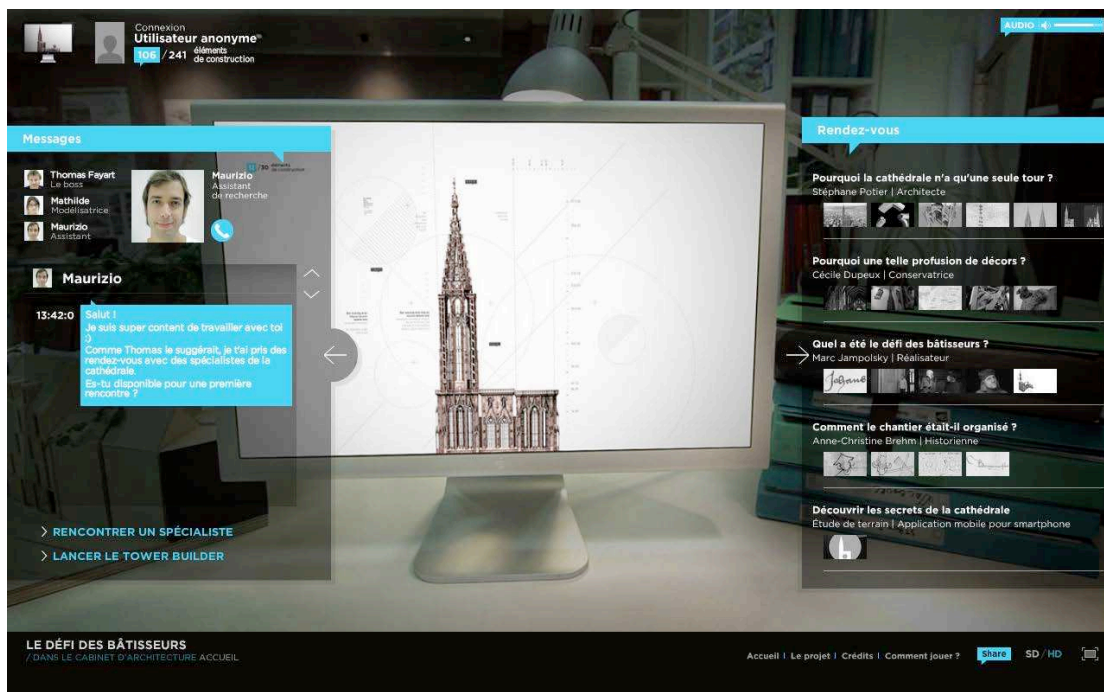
Connexion
Utilisateur anonyme
106 / 241 éléments de construction

AUDIO

Messages

Thomas Fayart
Le boss

Mathilde
Modélisatrice

Maurizio
Assistant

Maurizio
Assistant de recherche

Maurizio

13:42:0 Salut !
Je suis super content de travailler avec toi :)
Comme Thomas le suggérait, je t'ai pris des rendez-vous avec des spécialistes de la cathédrale.
Es-tu disponible pour une première rencontre ?

> RENCONTRER UN SPÉCIALISTE
> LANCER LE TOWER BUILDER

Rendez-vous

Pourquoi la cathédrale n'a qu'une seule tour ?
Stéphane Potier | Architecte

Pourquoi une telle profusion de décors ?
Cécile Dupeux | Conservatrice

Quel a été le défi des bâtisseurs ?
Marc Jampolsky | Réalisateur

Comment le chantier était-il organisé ?
Anne-Christine Brehm | Historienne

Découvrir les secrets de la cathédrale
Étude de terrain | Application mobile pour smartphone

LE DÉFI DES BÂTISSEURS
/ DANS LE CABINET D'ARCHITECTURE ACCUEIL

Accueil | Le projet | Crédits | Comment jouer ? Share SD / HD